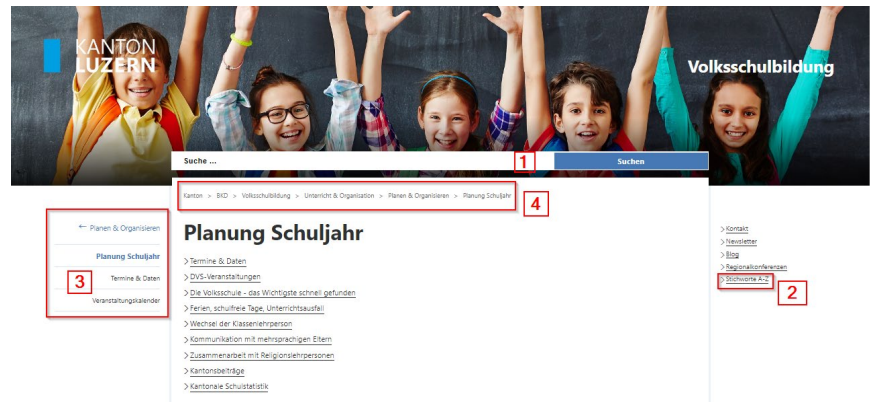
KANTON
LUZERN

Volksschulbildung

Suche ...

1

Suchen

Kanton > BKD > Volksschulbildung > Unterricht & Organisation > Planen & Organisieren > Planung Schuljahr

4

← Planen & Organisieren

Planung Schuljahr

3

Termine & Daten

Veranstaltungskalender

Planung Schuljahr

> Termine & Daten
> DVS-Veranstaltungen
> Die Volksschule - das Wichtigste schnell gefunden
> Ferien, schulfreie Tage, Unterrichtsausfall
> Wechsel der Klassenlehrperson
> Kommunikation mit mehrsprachigen Eltern
> Zusammenarbeit mit Religionslehrpersonen
> Kantonsbeiträge
> Kantonale Schulstatistik

> Kontakt
> Newsletter
> Blog
> Regionalkonferenzen
> Stichworte A-Z

2